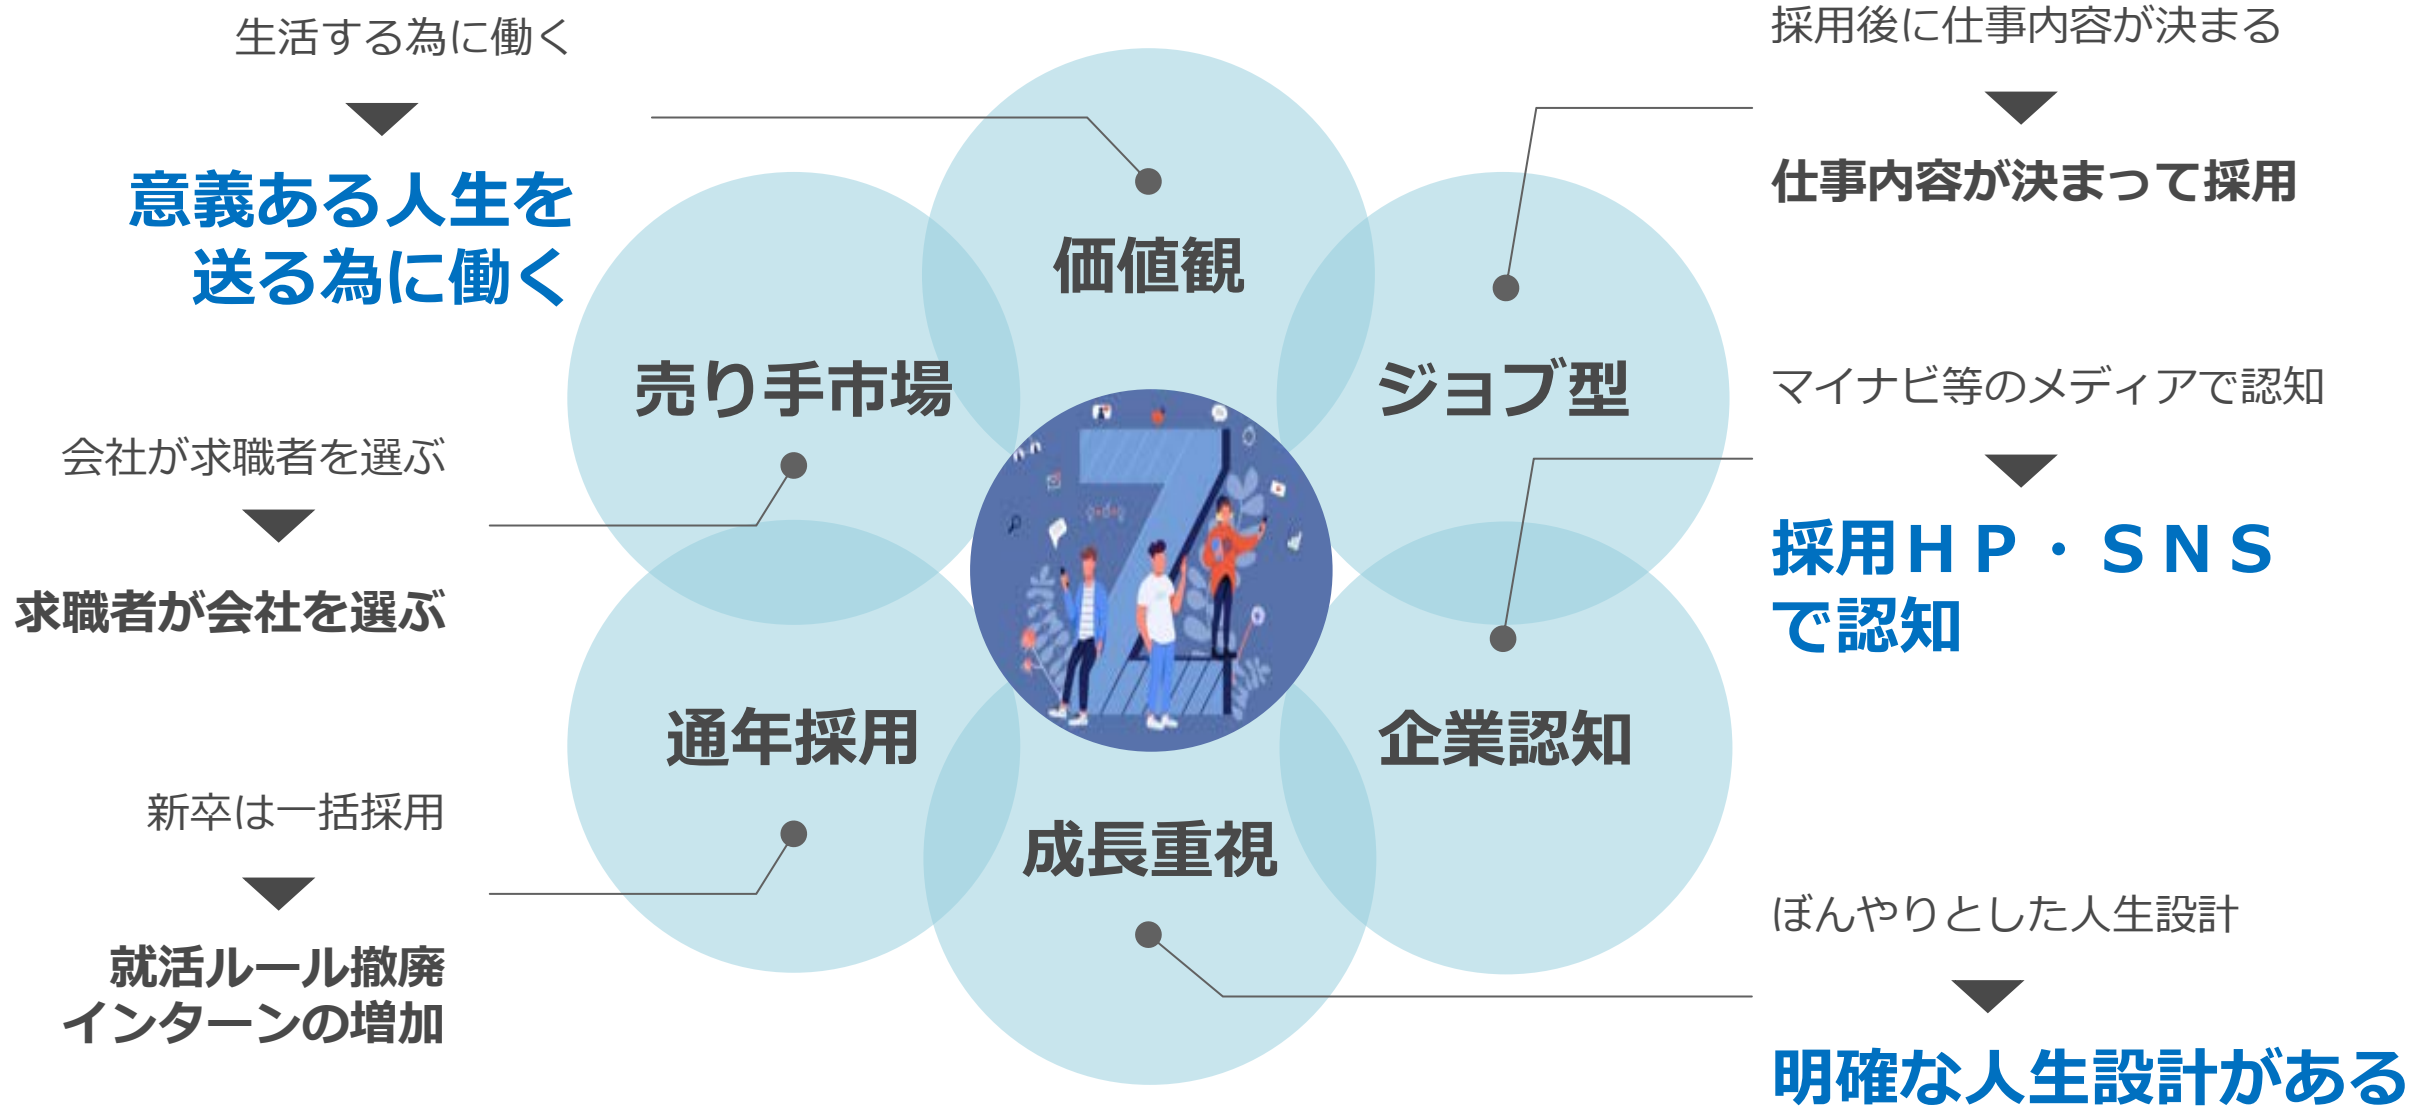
生活する為に働く

意義ある人生を送る為に働く

会社が求職者を選ぶ

求職者が会社を選ぶ

新卒は一括採用

就活ルール撤廃
インターンの増加

価値観

売り手市場

ジョブ型

通年採用

企業認知

成長重視

採用後に仕事内容が決まる

仕事内容が決まって採用

マイナビ等のメディアで認知

採用ＨＰ・ＳＮＳで認知

ぼんやりとした人生設計

明確な人生設計がある